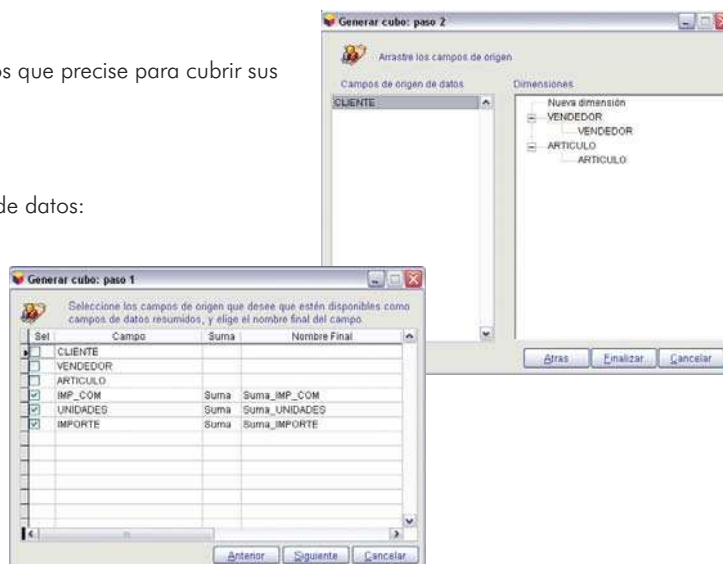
os que precise para cubrir sus

de datos:

Generar cubo: paso 2

Arrastre los campos de origen

Campos de origen de datos

CLIENTE

Dimensiones

Nueva dimensión
VENDEDOR
VENDEDOR
ARTICULO
ARTICULO

Atras | Finalizar | Cancelar

Generar cubo: paso 1

Seleccione los campos de origen que desee que estén disponibles como campos de datos resumidos, y elige el nombre final del campo.

| Sel | Campo | Suma | Nombre Final |
|---|---|---|---|
| ☐ | CLIENTE | | |
| ☐ | VENDEDOR | | |
| ☐ | ARTICULO | | |
| ☑ | IMP_COM | Suma | Suma_IMP_COM |
| ☑ | UNIDADES | Suma | Suma_UNIDADES |
| ☑ | IMPORTE | Suma | Suma_IMPORTE |

Anterior | Siguiente | Cancelar